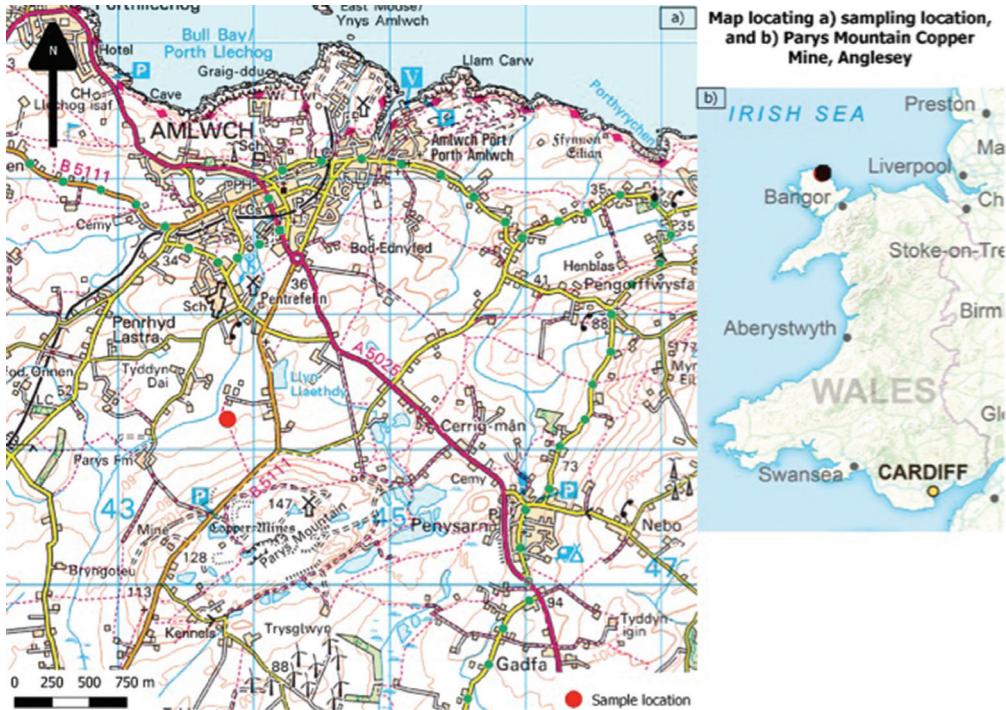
Map locating a) sampling location, and b) Parys Mountain Copper Mine, Anglesey

a)

N

Porthllechog
Bull Bay/ Porth Llechog
Hotel
Graig-ddu
Cave
CH
Llechog isaf
East Mouse/ Ynys Amlwch
Llam Carw
AMLWCH
Sch
Amlwch Port/ Porth Amlwch
Ffynnon Eilian
Porthyrychen
B5111
PH
LC
Cemy
34
Bod-Ednyfed
35
235
Pentrefelin
36
41
Henblas
Pengorffwysfa
Sch
Penrhyd Lastra
88
Tyddyn Dai
Llyn Llaethdy
A5025
52
LC
Cerrig-mân
Parys Fm
Cemy
73
43
B5111
147
45
Copper Mines
Parys Mountain
Penysarn
Nebo
Mine
128
Bryngoleu
113
94
Kennels
Trysglwyn
Tyddyn-igin
88
Gadfa
0 250 500 750 m
Sample location

b)
IRISH SEA
Preston
Liverpool
Bangor
Stoke-on-Tre
Aberystwyth
Birm
WALES
Swansea
CARDIFF